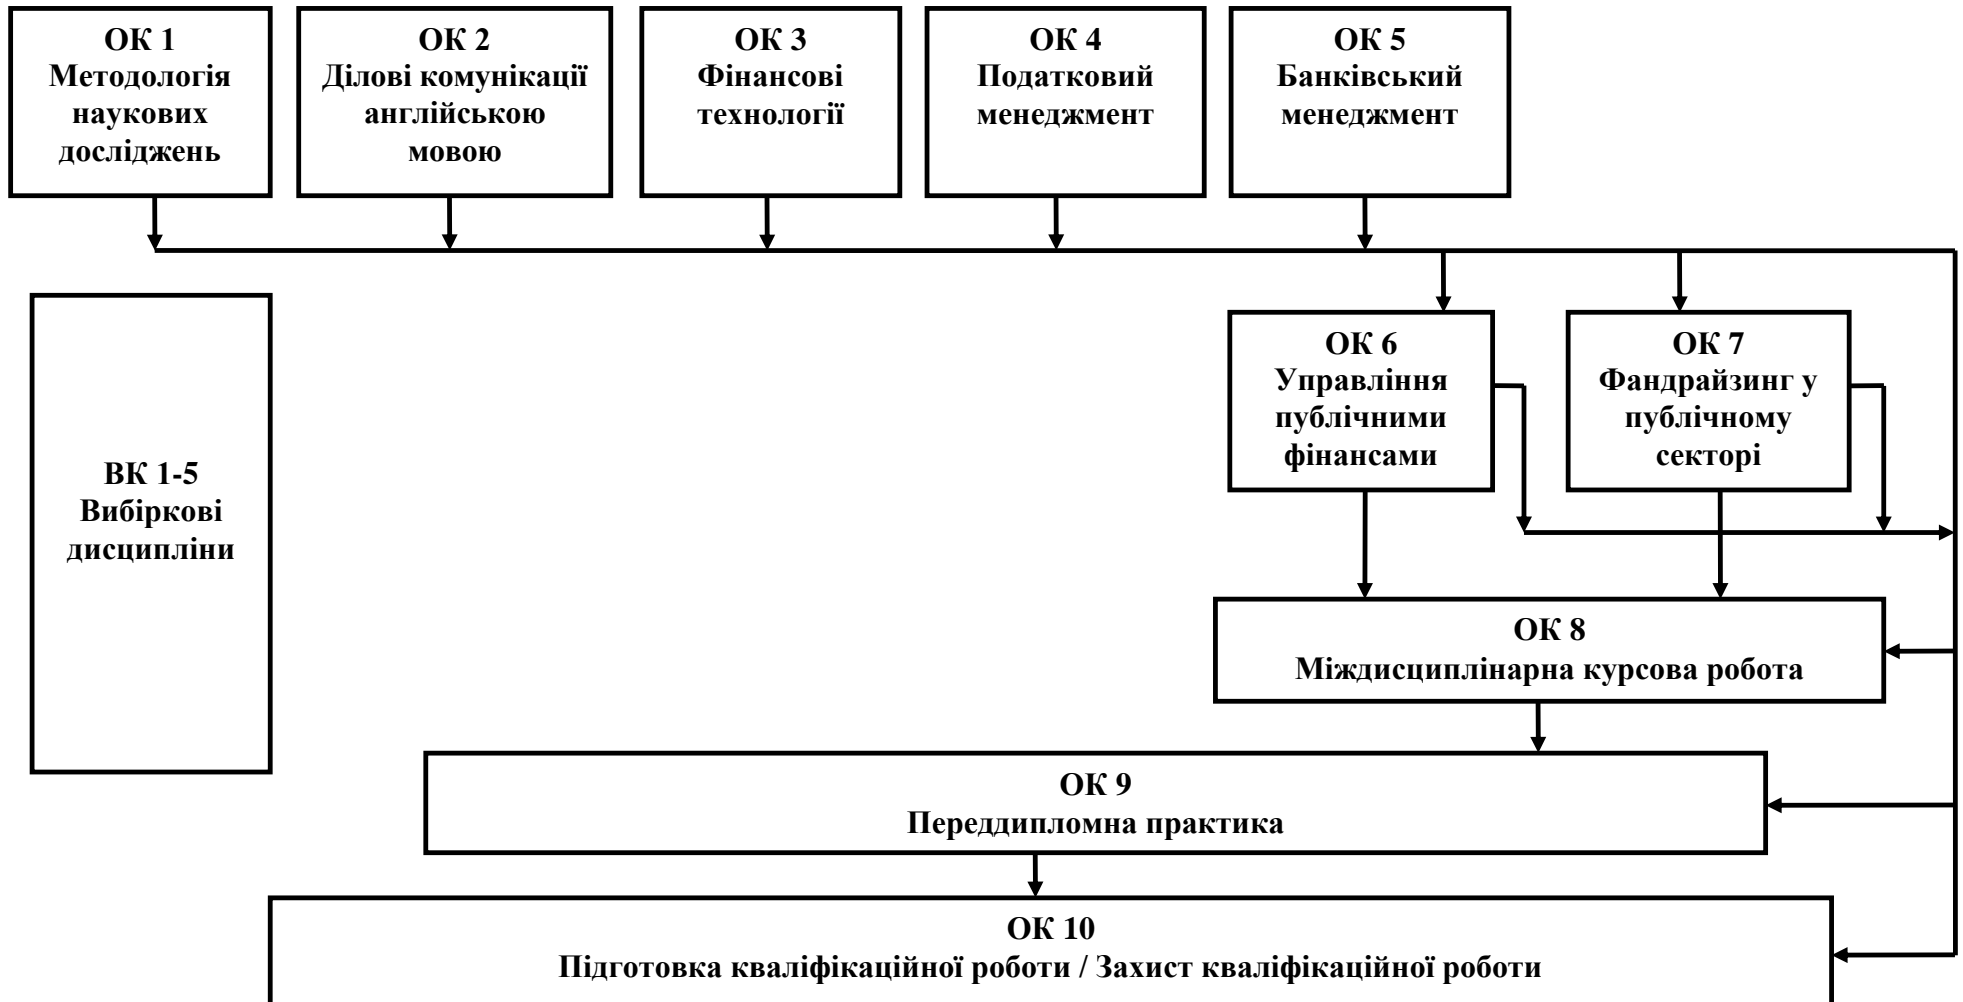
ОК 1
Методологія наукових досліджень

ОК 2
Ділові комунікації англійською мовою

ОК 3
Фінансові технології

ОК 4
Податковий менеджмент

ОК 5
Банківський менеджмент

ВК 1-5
Вибіркові дисципліни

ОК 6
Управління публічними фінансами

ОК 7
Фандрайзинг у публічному секторі

ОК 8
Міждисциплінарна курсова робота

ОК 9
Переддипломна практика

ОК 10
Підготовка кваліфікаційної роботи / Захист кваліфікаційної роботи